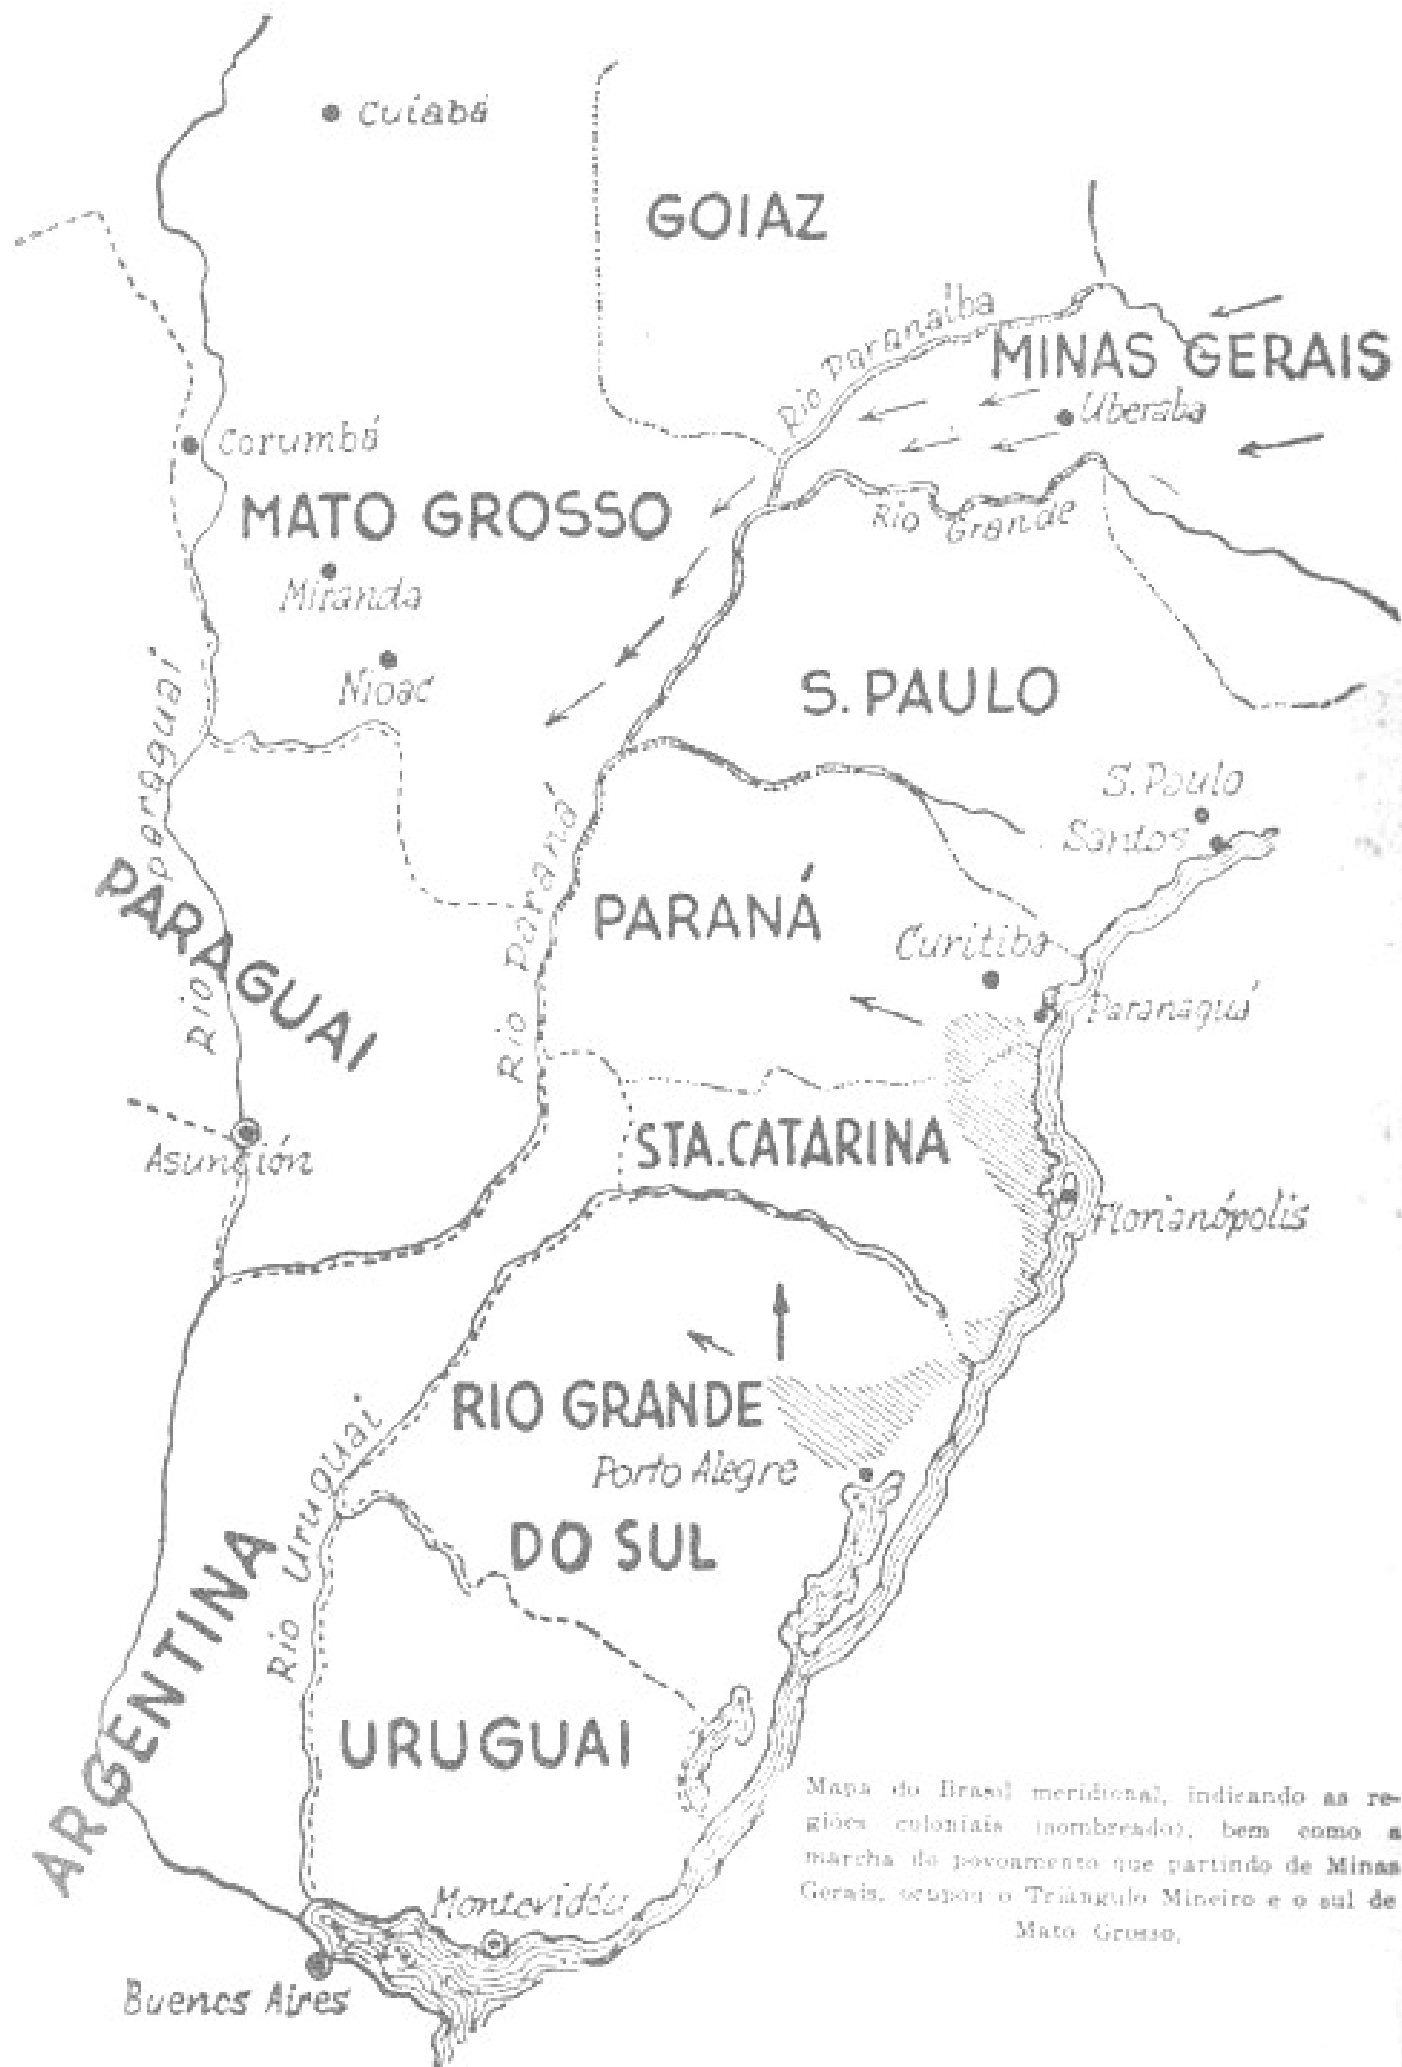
Cuiabá

GOIAZ

Rio Paranaíba

MINAS GERAIS

Uberaba

Corumbá

MATO GROSSO

Rio Grande

Miranda

Nioac

S. PAULO

Rio Paraguai

S. Paulo

Santos

PARAGUAI

Rio Paraná

PARANÁ

Curitiba

Paranaguá

Asunción

STA. CATARINA

Florianópolis

RIO GRANDE

Rio Uruguai

Porto Alegre

DO SUL

ARGENTINA

URUGUAI

Montevidéu

Buenos Aires

Mapa do Brasil meridional, indicando as regiões coloniais (sombreado), bem como a marcha do povoamento que partindo de Minas Gerais, ocupou o Triângulo Mineiro e o sul de Mato Grosso.